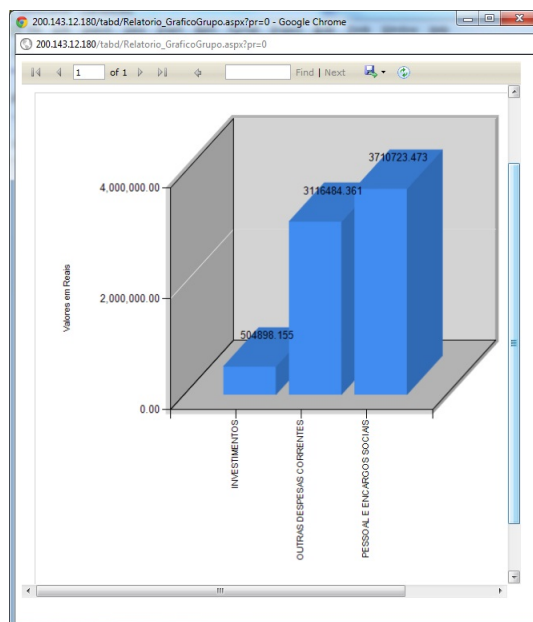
200.143.12.180/tabd/Relatorio_GraficoGrupo.aspx?pr=0 - Google Chrome

200.143.12.180/tabd/Relatorio_GraficoGrupo.aspx?pr=0

1 of 1 Find | Next

Valores em Reais

4,000,000.00

2,000,000.00

0.00

504898.155

3116484.361

3710723.473

INVESTIMENTOS

OUTRAS DESPESAS CORRENTES

PESSOAL E ENCARGOS SOCIAIS